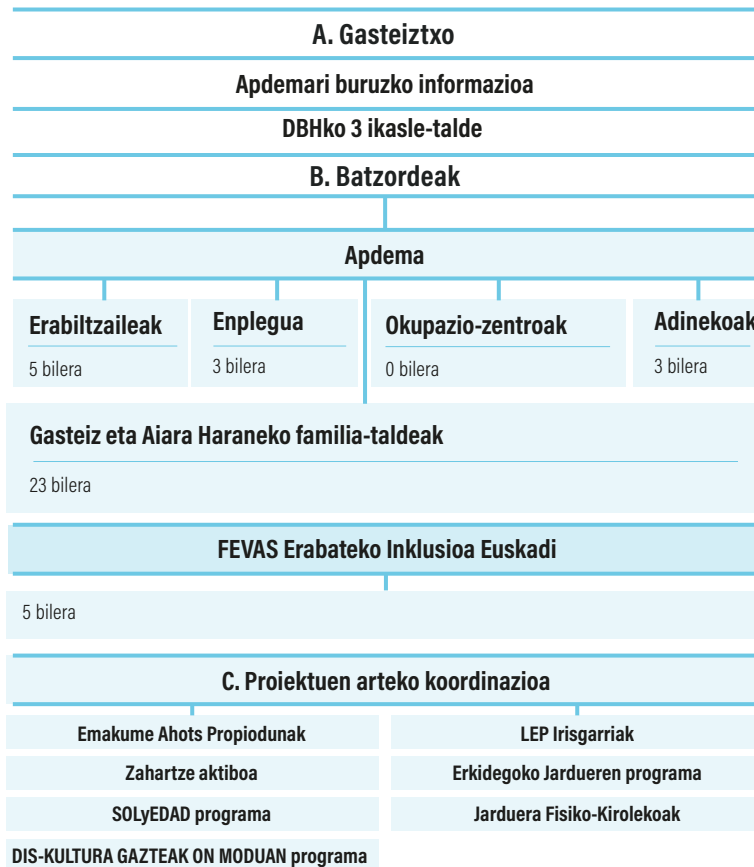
A. Gasteiztxo

Apdemari buruzko informazioa

DBHko 3 ikasle-talde

B. Batzordeak

Apdema

Erabiltzaileak
5 bilera

Enplegua
3 bilera

Okupazio-zentroak
0 bilera

Adinekoak
3 bilera

Gasteiz eta Aiara Haraneko familia-taldeak
23 bilera

FEVAS Erabateko Inklusioa Euskadi

5 bilera

C. Proiektuen arteko koordinazioa

Emakume Ahots Propiodunak

LEP Irisgarriak

Zahartze aktiboa

Erkidegoko Jardueren programa

SOLyEDAD programa

Jarduera Fisiko-Kirolekoak

DIS-KULTURA GAZTEAK ON MODUAN programa